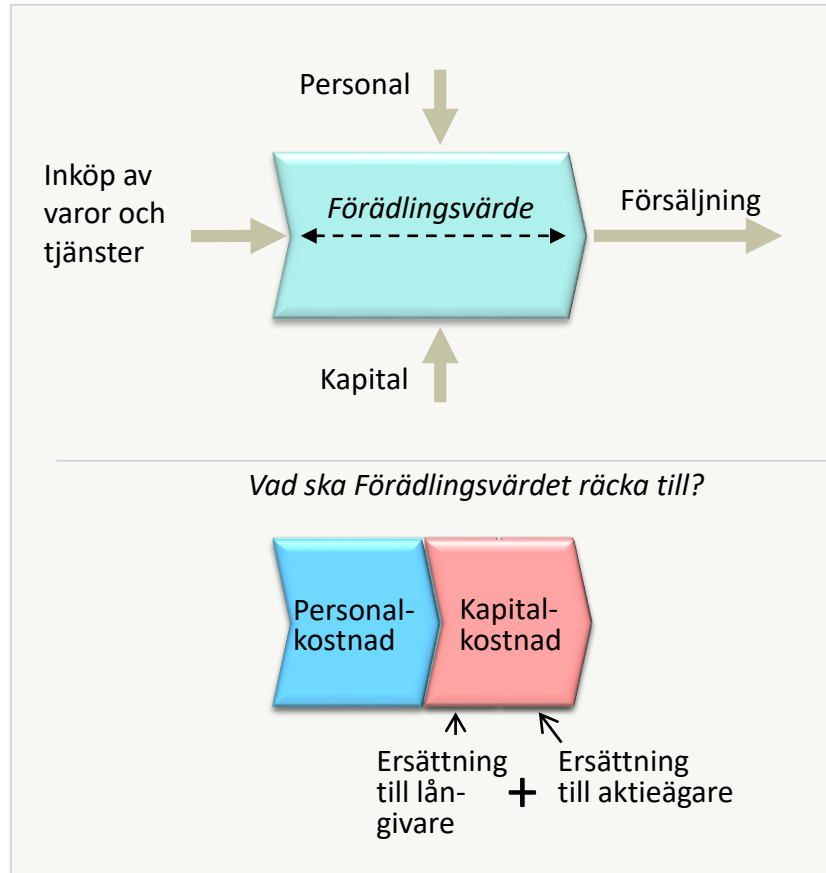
Personal

Inköp av varor och tjänster

Förädlingsvärde

Försäljning

Kapital

Vad ska Förädlingsvärdet räcka till?

Personal-
kostnad

Kapital-
kostnad

Ersättning till lån-
givare

+

Ersättning till aktieägare